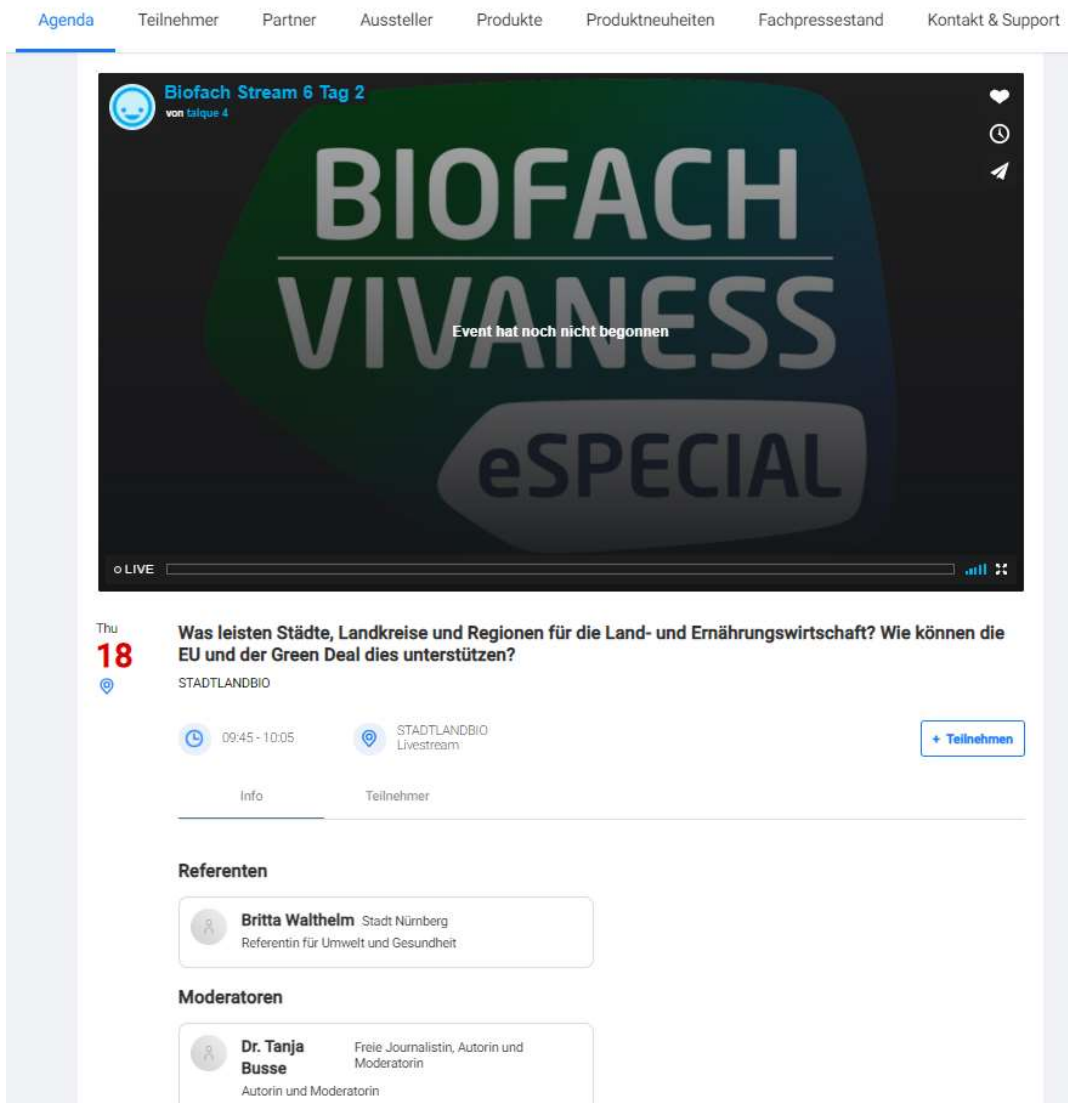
Agenda Teilnehmer Partner Aussteller Produkte Produktneuheiten Fachpressestand Kontakt & Support

Biofach Stream 6 Tag 2
von talque 4

BIOFACH
VIVANESS
eSPECIAL

Event hat noch nicht begonnen

LIVE

Thu
18

Was leisten Städte, Landkreise und Regionen für die Land- und Ernährungswirtschaft? Wie können die EU und der Green Deal dies unterstützen?

STADTLANDBIO

09:45 - 10:05

STADTLANDBIO
Livestream

+ Teilnehmen

Info

Teilnehmer

Referenten

Britta Walthelm Stadt Nürnberg
Referentin für Umwelt und Gesundheit

Moderatoren

Dr. Tanja Busse
Freie Journalistin, Autorin und Moderatorin
Autorin und Moderatorin